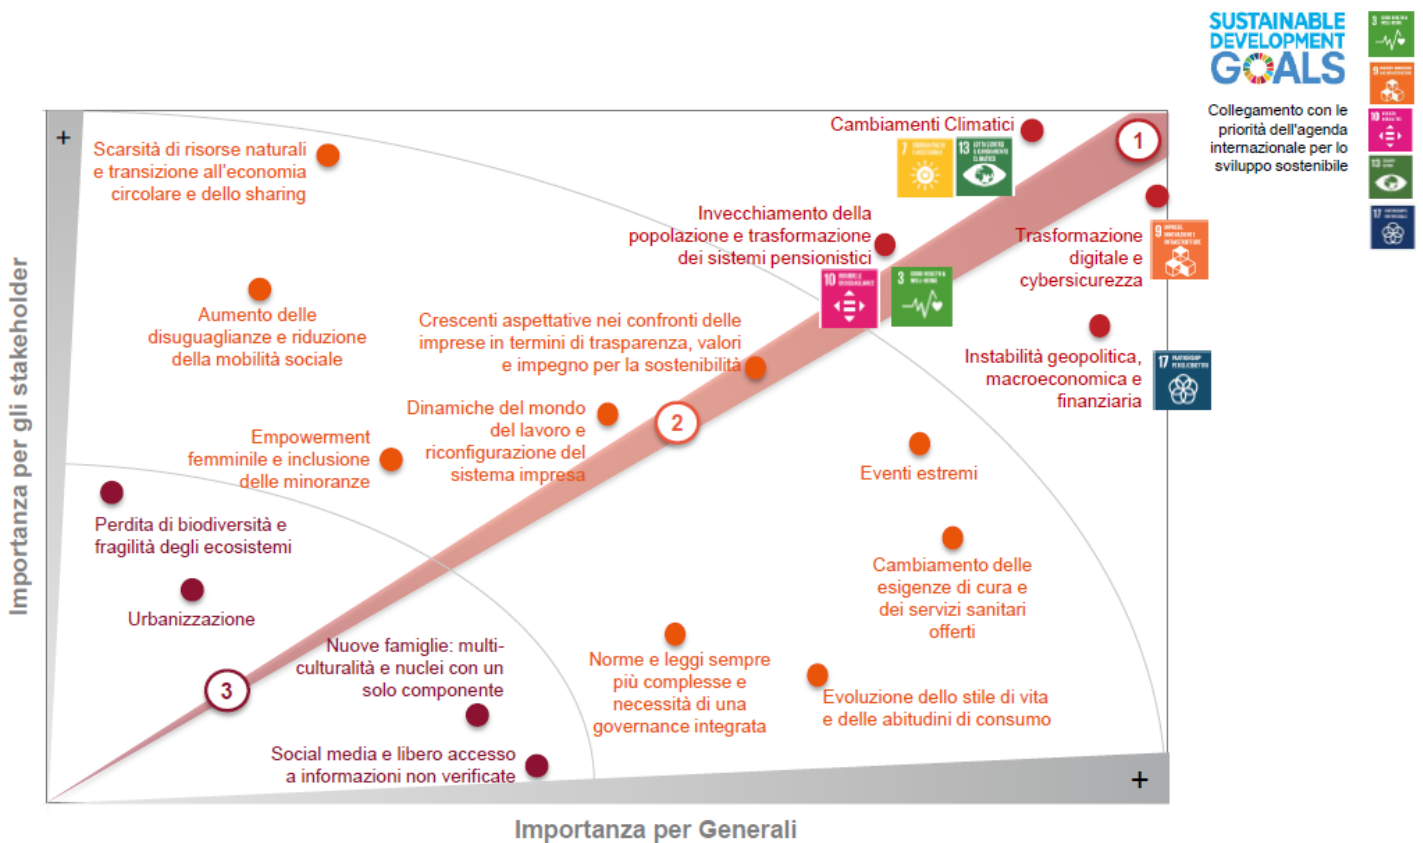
SUSTAINABLE DEVELOPMENT GOALS

Collegamento con le priorità dell'agenda internazionale per lo sviluppo sostenibile

+

Scarsità di risorse naturali e transizione all'economia circolare e dello sharing

Cambiamenti Climatici

1

Invecchiamento della popolazione e trasformazione dei sistemi pensionistici

Trasformazione digitale e cybersicurezza

Aumento delle disuguaglianze e riduzione della mobilità sociale

Crescenti aspettative nei confronti delle imprese in termini di trasparenza, valori e impegno per la sostenibilità

Instabilità geopolitica, macroeconomica e finanziaria

Dinamiche del mondo del lavoro e riconfigurazione del sistema impresa

2

Empowerment femminile e inclusione delle minoranze

Eventi estremi

Perdita di biodiversità e fragilità degli ecosistemi

Cambiamento delle esigenze di cura e dei servizi sanitari offerti

Urbanizzazione

Nuove famiglie: multiculturalità e nuclei con un solo componente

Norme e leggi sempre più complesse e necessità di una governance integrata

3

Evoluzione dello stile di vita e delle abitudini di consumo

Social media e libero accesso a informazioni non verificate

+

Importanza per gli stakeholder

Importanza per Generali